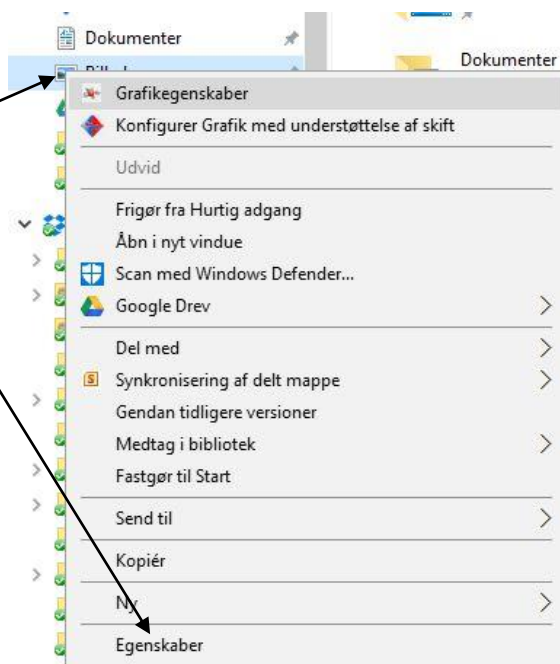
Dokumenter

Dokumenter

Grafikegenskaber
Konfigurer Grafik med understøttelse af skift

Udvid

Frigør fra Hurtig adgang
Åbn i nyt vindue
Scan med Windows Defender...
Google Drev

Del med
Synkronisering af delt mappe
Gendan tidligere versioner
Medtag i bibliotek
Fastgør til Start

Send til

Kopiér

Ny

Egenskaber